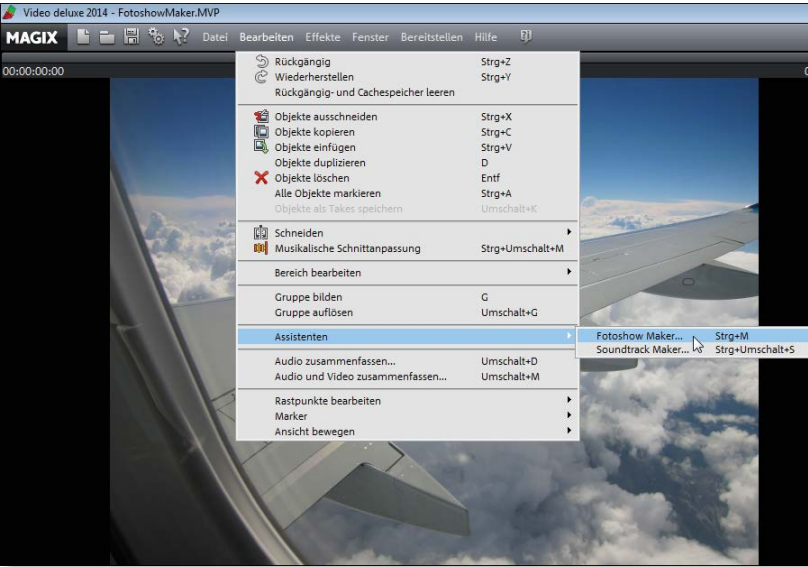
Video deluxe 2014 - FotoshowMaker.MVP

MAGIX Datei Bearbeiten Effekte Fenster Bereitstellen Hilfe

00:00:00:00

Rückgängig Strg+Z
Wiederherstellen Strg+Y
Rückgängig- und Cachespeicher leeren

Objekte ausschneiden Strg+X
Objekte kopieren Strg+C
Objekte einfügen Strg+V
Objekte duplizieren D
Objekte löschen Entf
Alle Objekte markieren Strg+A
Objekte als Takes speichern Umschalt+K

Schneiden
Musikalische Schnittanpassung Strg+Umschalt+M

Bereich bearbeiten

Gruppe bilden G
Gruppe auflösen Umschalt+G

Assistenten

Fotoshow Maker... Strg+M
Soundtrack Maker... Strg+Umschalt+S

Audio zusammenfassen... Umschalt+D
Audio und Video zusammenfassen... Umschalt+M

Rastpunkte bearbeiten
Marker
Ansicht bewegen